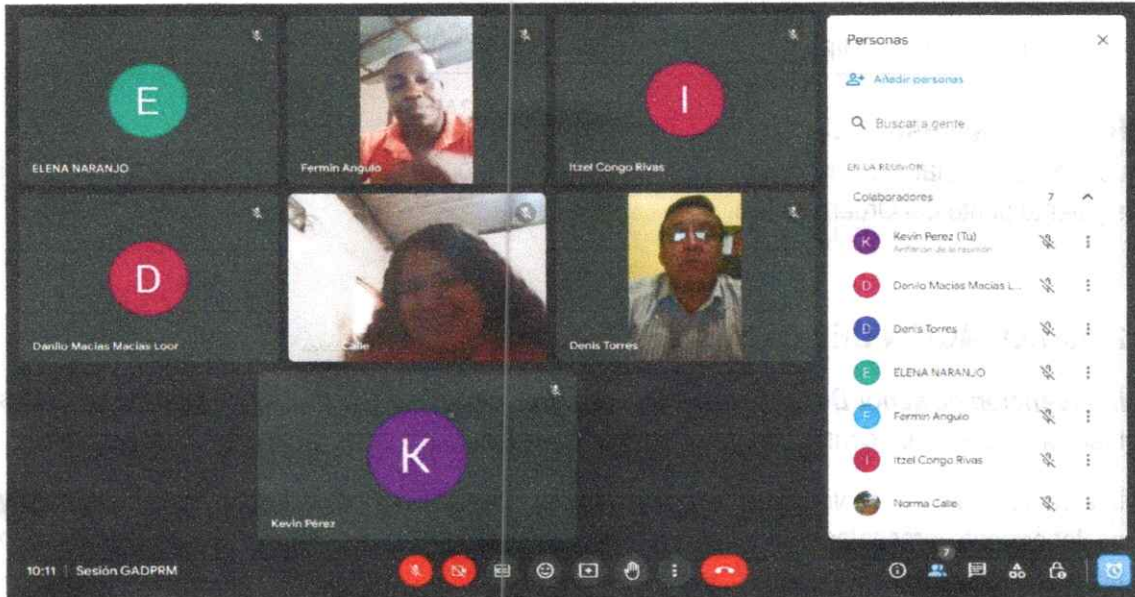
E
ELENA NARANJO

Fermin Angulo

I
Itzel Congo Rivas

D
Danilo Macias Macias Loor

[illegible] Calle

Denis Torres

K
Kevin Pérez

Personas

Añadir personas

Buscar a gente

EN LA REUNIÓN

Colaboradores 7

K Kevin Perez (Tú)
Anfitrión de la reunión

D Danilo Macias Macias L...

D Denis Torres

E ELENA NARANJO

F Fermin Angulo

I Itzel Congo Rivas

Norma Calle

10:11 | Sesión GADPRM

7